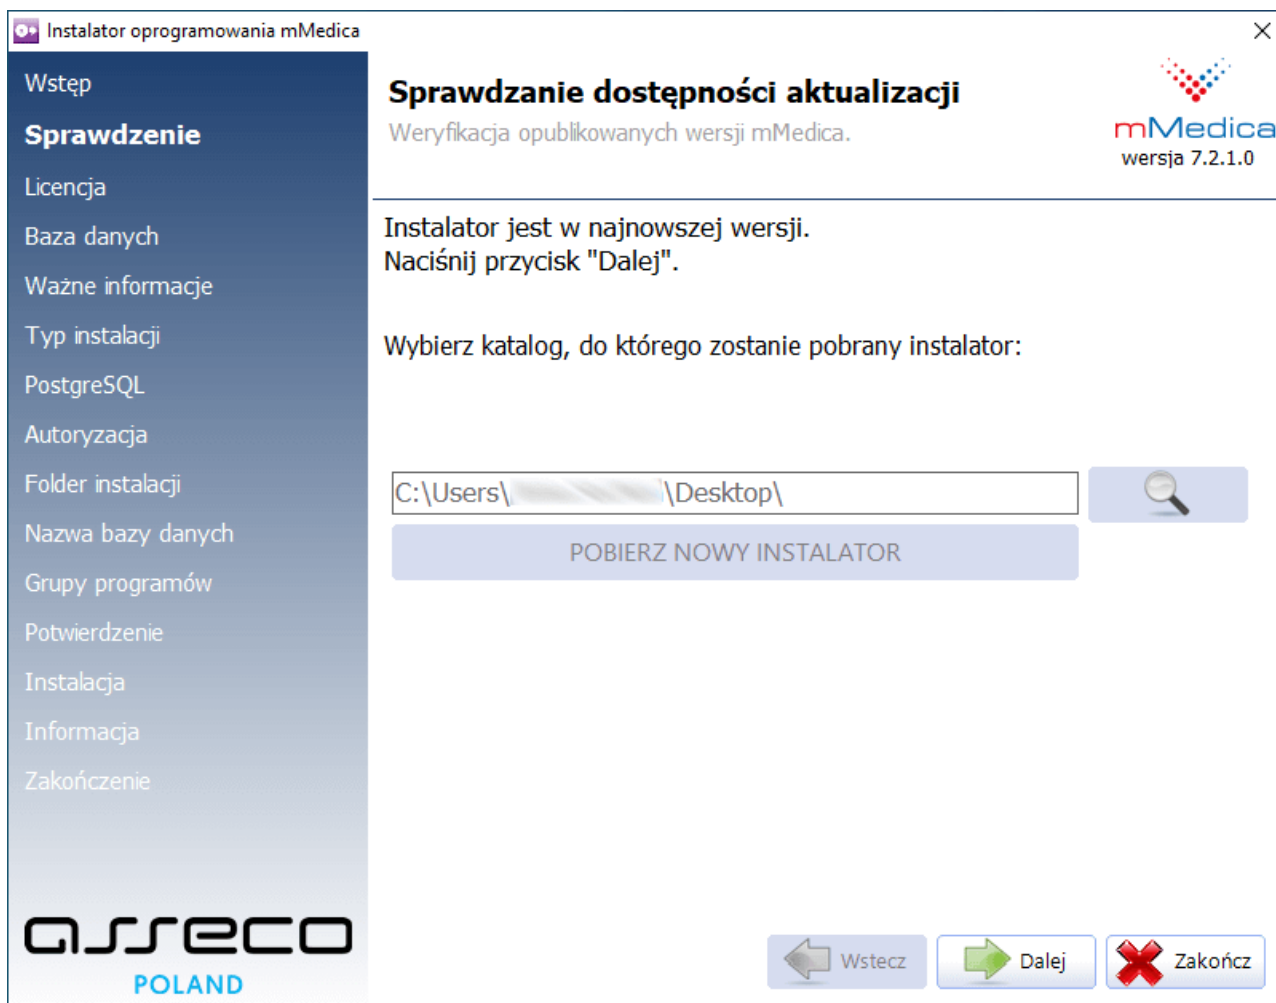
Instalator oprogramowania mMedica

Wstęp
Sprawdzenie
Licencja
Baza danych
Ważne informacje
Typ instalacji
PostgreSQL
Autoryzacja
Folder instalacji
Nazwa bazy danych
Grupy programów
Potwierdzenie
Instalacja
Informacja
Zakończenie

asseco
POLAND

Sprawdzanie dostępności aktualizacji
Weryfikacja opublikowanych wersji mMedica.

mMedica
wersja 7.2.1.0

Instalator jest w najnowszej wersji.
Naciśnij przycisk "Dalej".

Wybierz katalog, do którego zostanie pobrany instalator:

C:\Users\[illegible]\Desktop\

POBIERZ NOWY INSTALATOR

Wstecz
Dalej
Zakończ